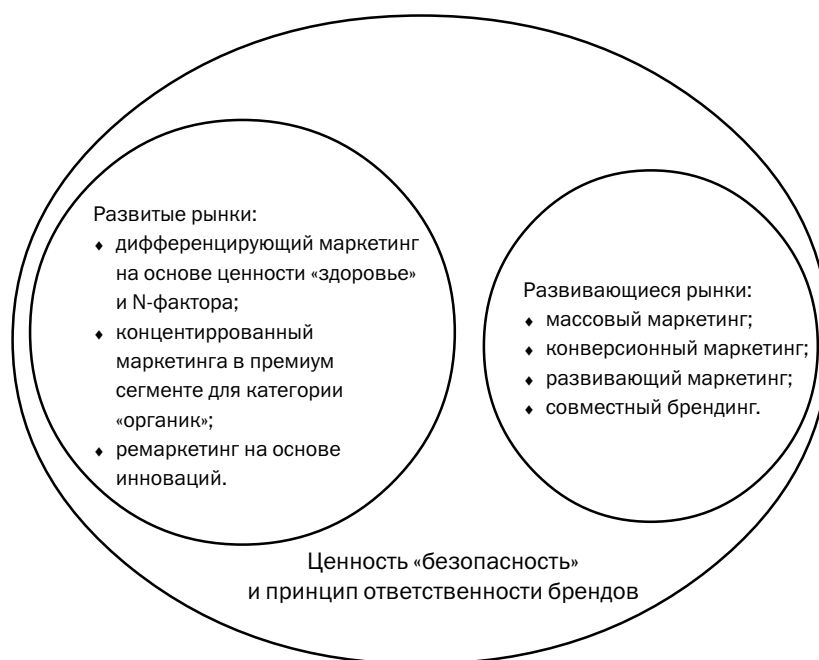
Развитые рынки:
- дифференцирующий маркетинг на основе ценности «здоровье» и N-фактора;
- концентрированный маркетинга в премиум сегменте для категории «органик»;
- ремаркетинг на основе инноваций.

Развивающиеся рынки:
- массовый маркетинг;
- конверсионный маркетинг;
- развивающий маркетинг;
- совместный брендинг.

Ценность «безопасность» и принцип ответственности брендов